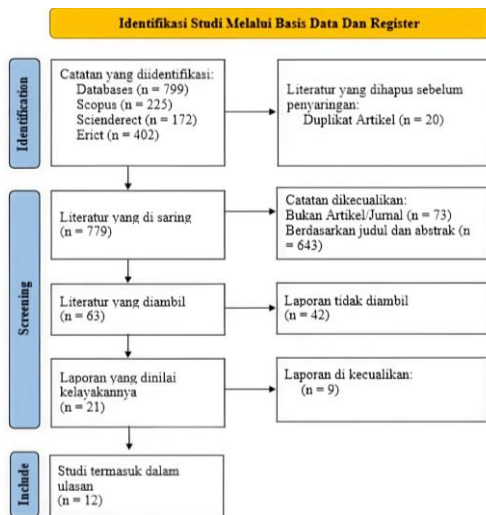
Identifikasi Studi Melalui Basis Data Dan Register

Identification

Catatan yang diidentifikasi:
Databases (n = 799)
Scopus (n = 225)
Scienderect (n = 172)
Erict (n = 402)

Literatur yang dihapus sebelum penyaringan:
Duplikat Artikel (n = 20)

Screening

Literatur yang di saring
(n = 779)

Catatan dikecualikan:
Bukan Artikel/Jurnal (n = 73)
Berdasarkan judul dan abstrak (n = 643)

Literatur yang diambil
(n = 63)

Laporan tidak diambil
(n = 42)

Laporan yang dinilai kelayakannya
(n = 21)

Laporan di kecualikan:
(n = 9)

Include

Studi termasuk dalam ulasan
(n = 12)